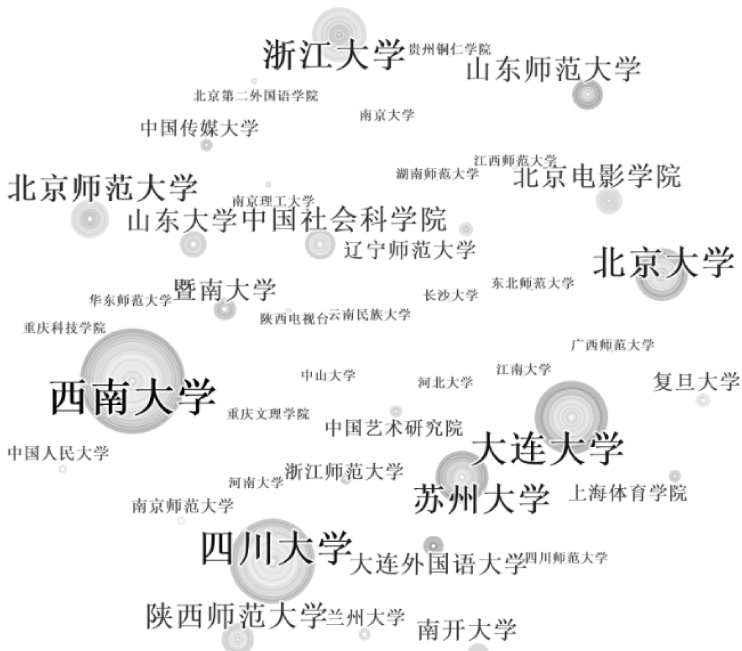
浙江大学 贵州铜仁学院
山东师范大学
北京第二外国语学院
南京大学
中国传媒大学
江西师范大学
湖南师范大学
北京电影学院
北京师范大学
南京理工大学
山东大学 中国社会科学院
辽宁师范大学
北京大学
东北师范大学
华东师范大学
暨南大学
长沙大学
陕西电视台 云南民族大学
重庆科技学院
广西师范大学
中山大学
江南大学
河北大学
复旦大学
西南大学
重庆文理学院
中国艺术研究院
中国人民大学
大连大学
河南大学
浙江师范大学
苏州大学
上海体育学院
南京师范大学
四川大学
大连外国语大学
四川师范大学
陕西师范大学
兰州大学
南开大学